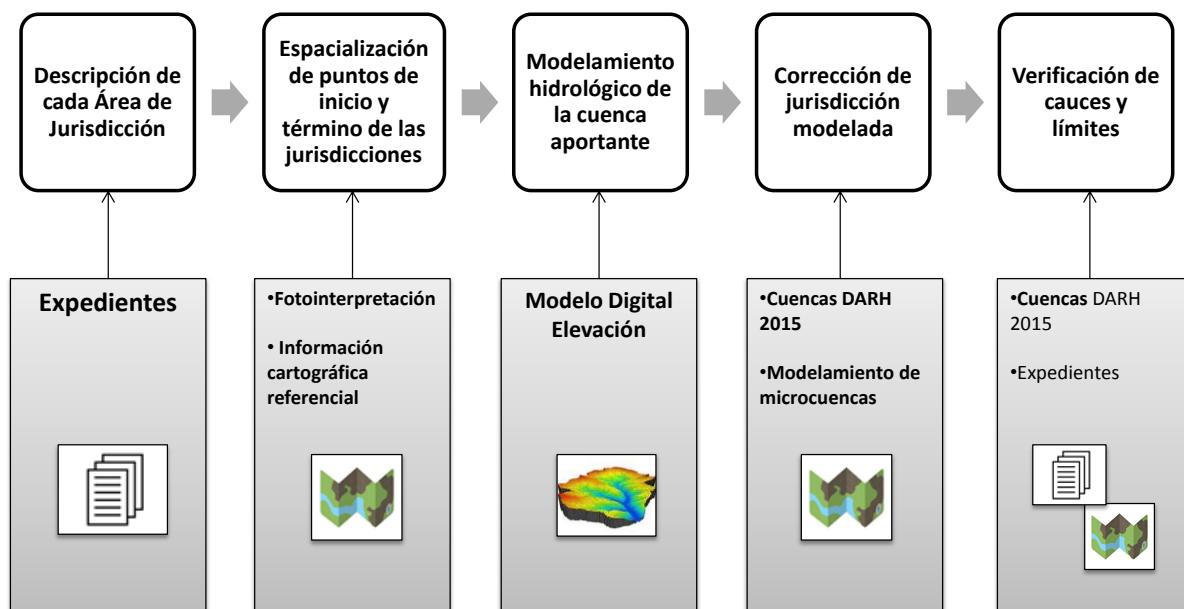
Descripción de cada Área de Jurisdicción

Espacialización de puntos de inicio y término de las jurisdicciones

Modelamiento hidrológico de la cuenca aportante

Corrección de jurisdicción modelada

Verificación de cauces y límites

Expedientes

•Fotointerpretación

• Información cartográfica referencial

Modelo Digital Elevación

•Cuencas DARH 2015

•Modelamiento de microcuencas

•Cuencas DARH 2015

•Expedientes